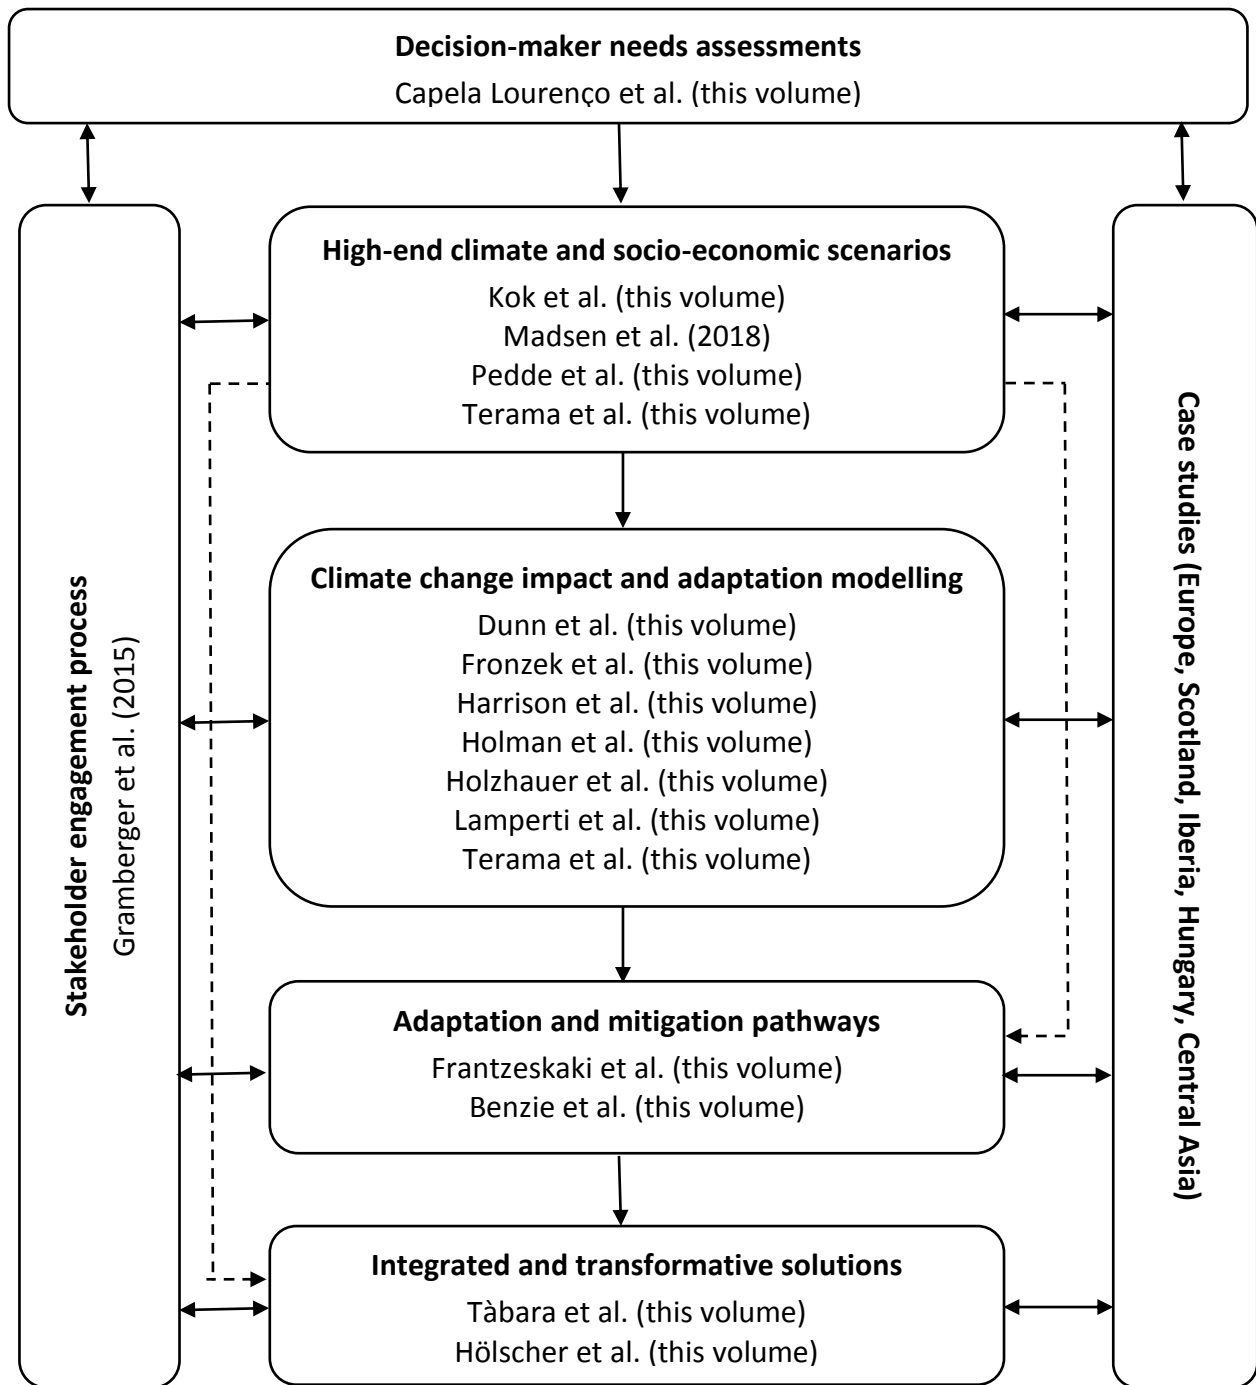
**Decision-maker needs assessments**
Capela Lourenço et al. (this volume)

**Stakeholder engagement process**
Gramberger et al. (2015)

**High-end climate and socio-economic scenarios**
Kok et al. (this volume)
Madsen et al. (2018)
Pedde et al. (this volume)
Terama et al. (this volume)

**Climate change impact and adaptation modelling**
Dunn et al. (this volume)
Fronzek et al. (this volume)
Harrison et al. (this volume)
Holman et al. (this volume)
Holzhauer et al. (this volume)
Lamperti et al. (this volume)
Terama et al. (this volume)

**Adaptation and mitigation pathways**
Frantzeskaki et al. (this volume)
Benzie et al. (this volume)

**Integrated and transformative solutions**
Tàbara et al. (this volume)
Hölscher et al. (this volume)

**Case studies (Europe, Scotland, Iberia, Hungary, Central Asia)**